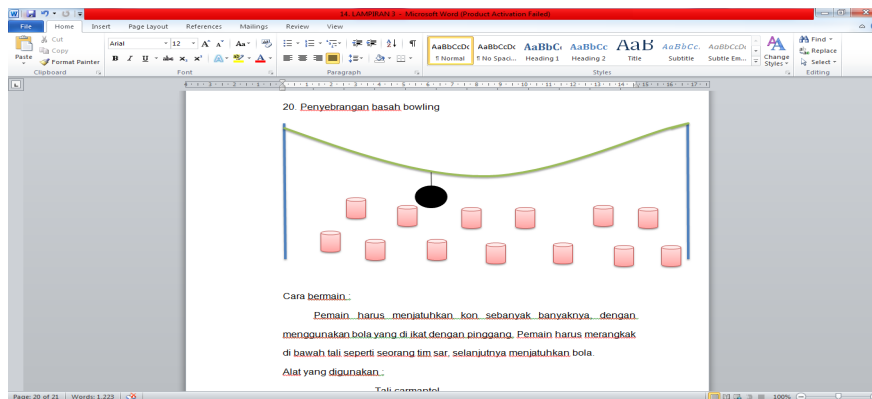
14. LAMPIRAN 3 - Microsoft Word (Product Activation Failed)

File Home Insert Page Layout References Mailings Review View

Cut
Copy
Paste
Format Painter
Clipboard

Arial 12 A A Aa
B I U abe x, x²
Font

Paragraph

AaBbCcDc ¶ Normal
AaBbCcDc ¶ No Spaci...
AaBbC Heading 1
AaBbCc Heading 2
AaB Title
AaBbCc. Subtitle
AaBbCcDi Subtle Em...
Change Styles
Styles

Find
Replace
Select
Editing

20. Penyebrangan basah bowling

Cara bermain :

Pemain harus menjatuhkan kon sebanyak banyaknya, dengan menggunakan bola yang di ikat dengan pinggang. Pemain harus merangkak di bawah tali seperti seorang tim sar, selanjutnya menjatuhkan bola.

Alat yang digunakan :

Tali carmantel

Page: 20 of 21 Words: 1,223
100%